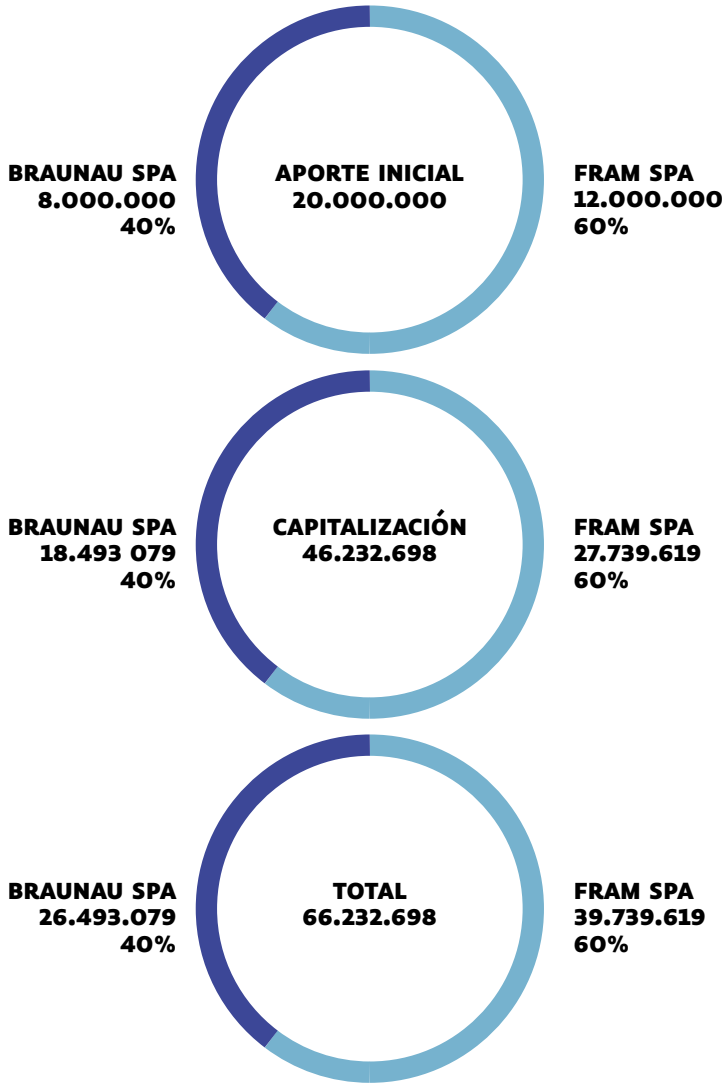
BRAUNAU SPA
8.000.000
40%

APORTE INICIAL
20.000.000

FRAM SPA
12.000.000
60%

BRAUNAU SPA
18.493 079
40%

CAPITALIZACIÓN
46.232.698

FRAM SPA
27.739.619
60%

BRAUNAU SPA
26.493.079
40%

TOTAL
66.232.698

FRAM SPA
39.739.619
60%